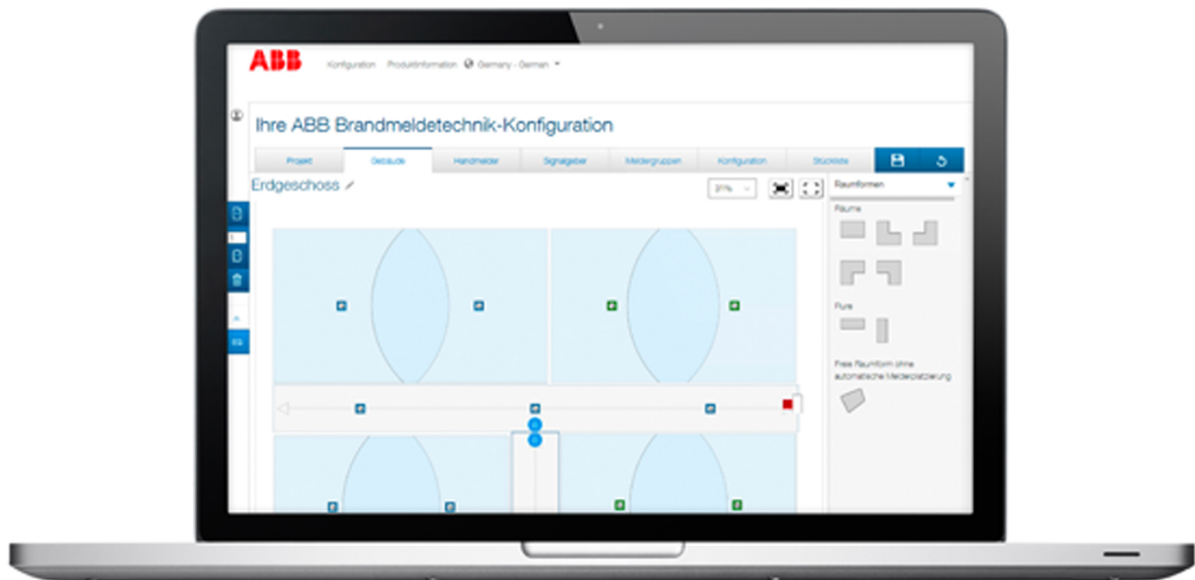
ABB

Konfiguration Produktinformation Germany - German

Ihre ABB Brandmeldetechnik-Konfiguration

Projekt Gebäude Handmelder Signalgeber Meldergruppen Konfiguration Stückliste

Erdgeschoss

31%

Raumformen

Räume

Flure

Freie Raumform ohne automatische Melderplatzierung